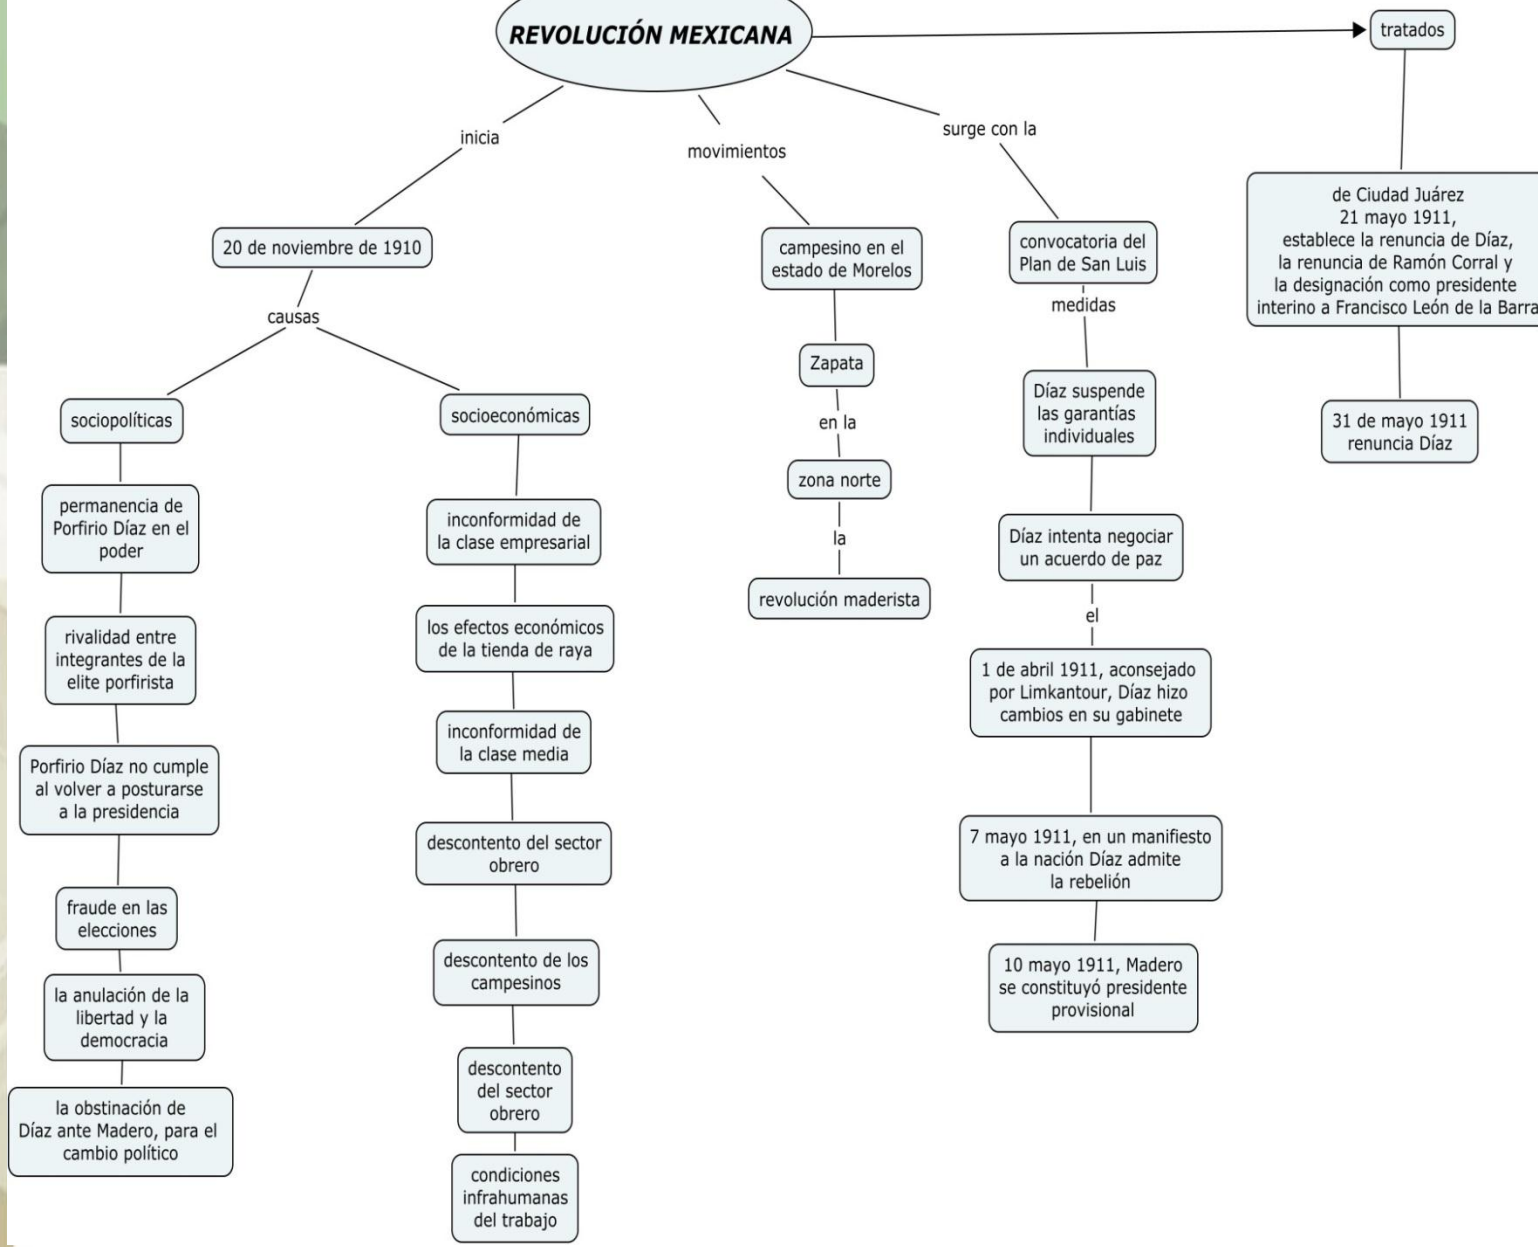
REVOLUCIÓN MEXICANA

inicia

20 de noviembre de 1910

causas

sociopolíticas

permanencia de Porfirio Díaz en el poder

rivalidad entre integrantes de la elite porfirista

Porfirio Díaz no cumple al volver a posturarse a la presidencia

fraude en las elecciones

la anulación de la libertad y la democracia

la obstinación de Díaz ante Madero, para el cambio político

socioeconómicas

inconformidad de la clase empresarial

los efectos económicos de la tienda de raya

inconformidad de la clase media

descontento del sector obrero

descontento de los campesinos

descontento del sector obrero

condiciones infrahumanas del trabajo

movimientos

campesino en el estado de Morelos

Zapata

en la

zona norte

la

revolución maderista

surge con la

convocatoria del Plan de San Luis

medidas

Díaz suspende las garantías individuales

Díaz intenta negociar un acuerdo de paz

el

1 de abril 1911, aconsejado por Limkantour, Díaz hizo cambios en su gabinete

7 mayo 1911, en un manifiesto a la nación Díaz admite la rebelión

10 mayo 1911, Madero se constituyó presidente provisional

tratados

de Ciudad Juárez 21 mayo 1911, establece la renuncia de Díaz, la renuncia de Ramón Corral y la designación como presidente interino a Francisco León de la Barra

31 de mayo 1911 renuncia Díaz